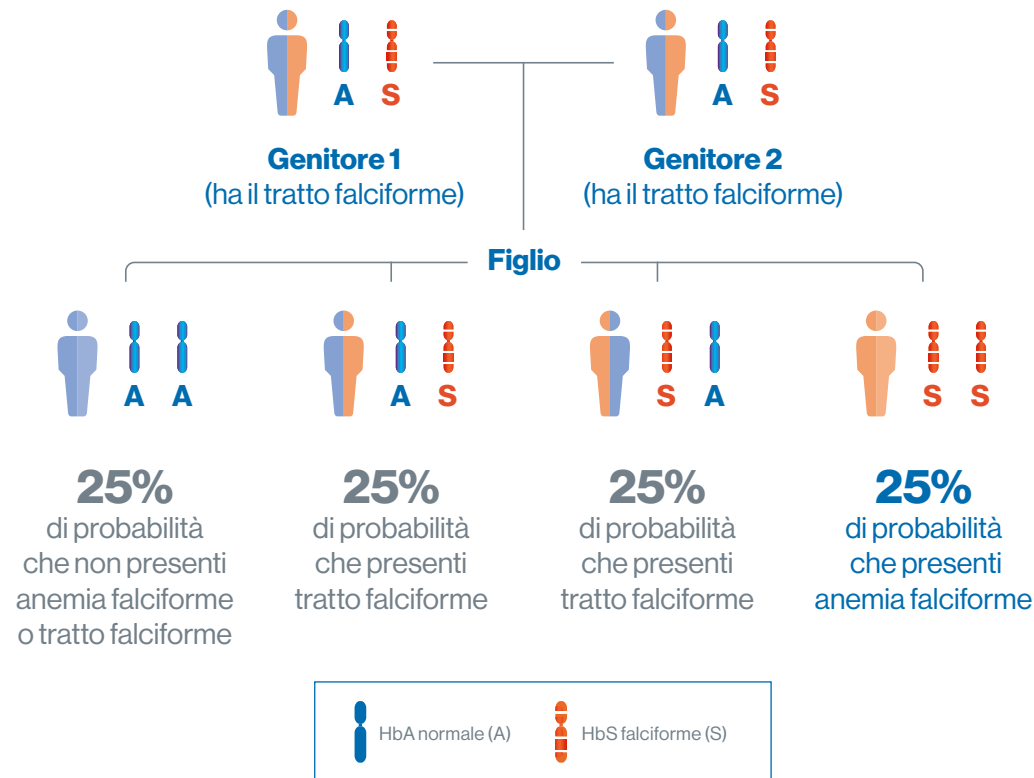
A S

A S

Genitore 1
(ha il tratto falciforme)

Genitore 2
(ha il tratto falciforme)

Figlio

A A

A S

S A

S S

25%
di probabilità che non presenti anemia falciforme o tratto falciforme

25%
di probabilità che presenti tratto falciforme

25%
di probabilità che presenti tratto falciforme

25%
di probabilità che presenti anemia falciforme

HbA normale (A)

HbS falciforme (S)